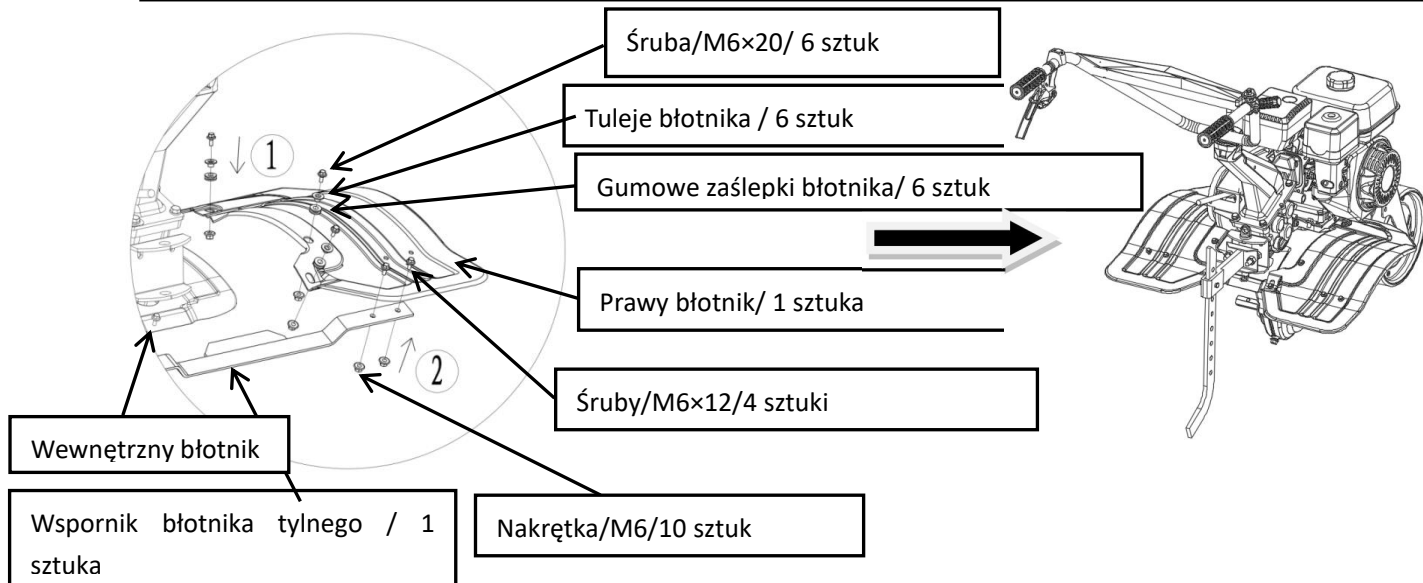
Śruba/M6×20/ 6 sztuk

Tuleje błotnika / 6 sztuk

Gumowe zaślepki błotnika/ 6 sztuk

Prawy błotnik/ 1 sztuka

Śruby/M6×12/4 sztuki

Wewnętrzny błotnik

Wspornik błotnika tylnego / 1 sztuka

Nakrętka/M6/10 sztuk

1

2